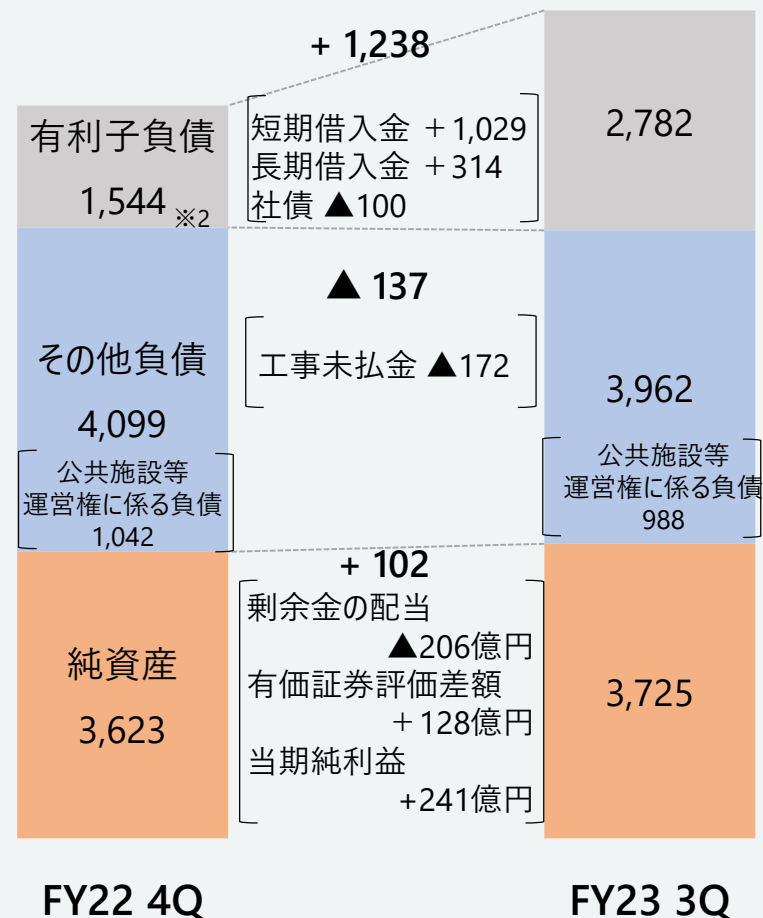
有利子負債

1,544 ※2

その他負債

4,099

公共施設等運営権に係る負債 1,042

純資産

3,623

+ 1,238

短期借入金 ＋1,029
長期借入金 ＋314
社債 ▲100

▲ 137

工事未払金 ▲172

+ 102

剰余金の配当 ▲206億円
有価証券評価差額 ＋128億円
当期純利益 +241億円

2,782

3,962

公共施設等運営権に係る負債 988

3,725

FY22 4Q

FY23 3Q